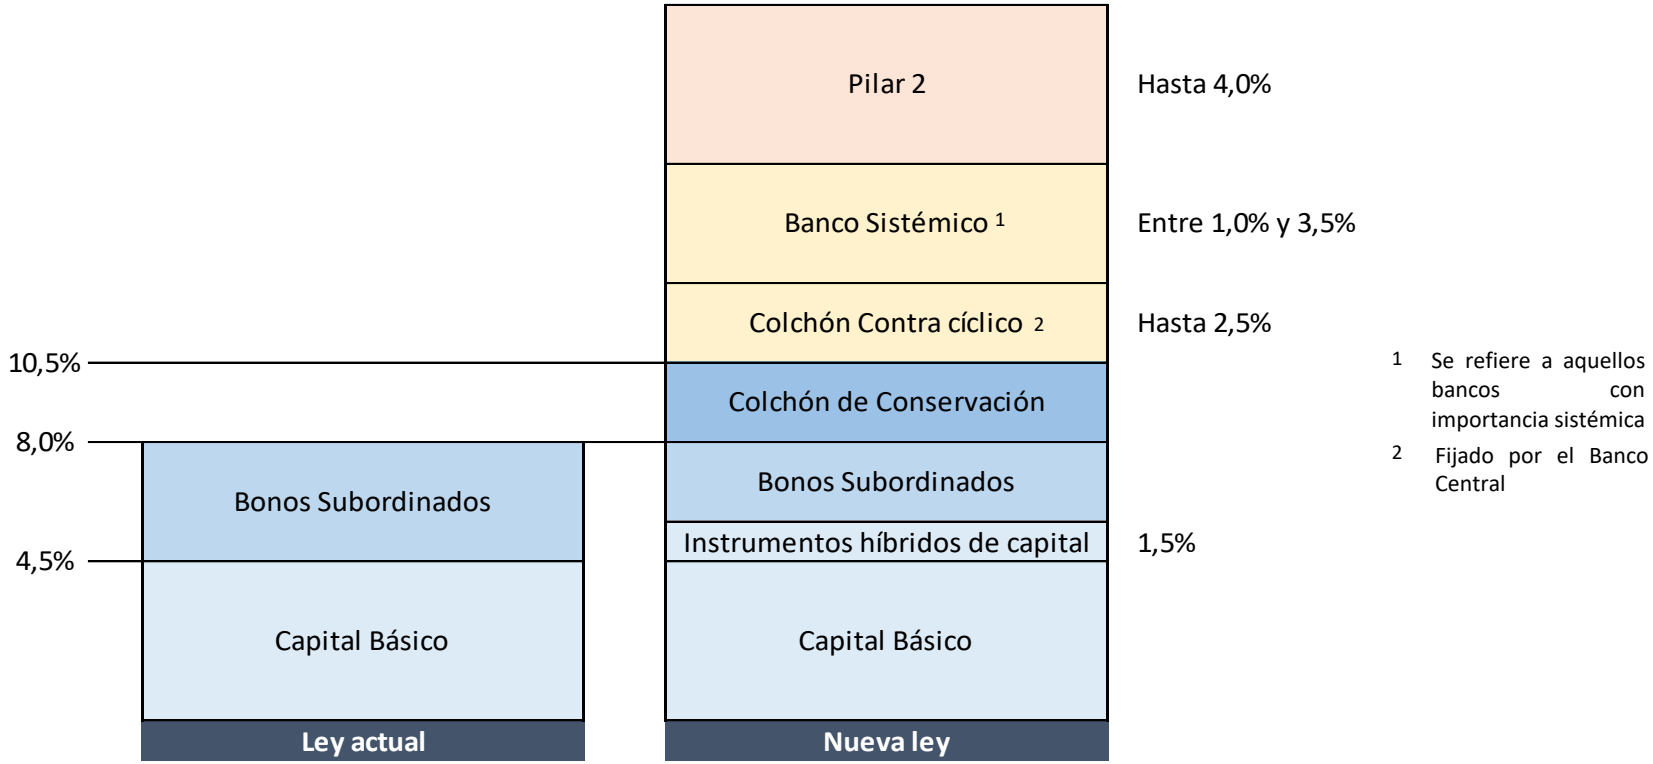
Pilar 2
Hasta 4,0%

Banco Sistémico $^1$
Entre 1,0% y 3,5%

Colchón Contra cíclico $^2$
Hasta 2,5%

10,5%
Colchón de Conservación

8,0%
Bonos Subordinados

Bonos Subordinados

4,5%
Instrumentos híbridos de capital
1,5%

Capital Básico

Capital Básico

Ley actual
Nueva ley

1 Se refiere a aquellos bancos con importancia sistémica

2 Fijado por el Banco Central